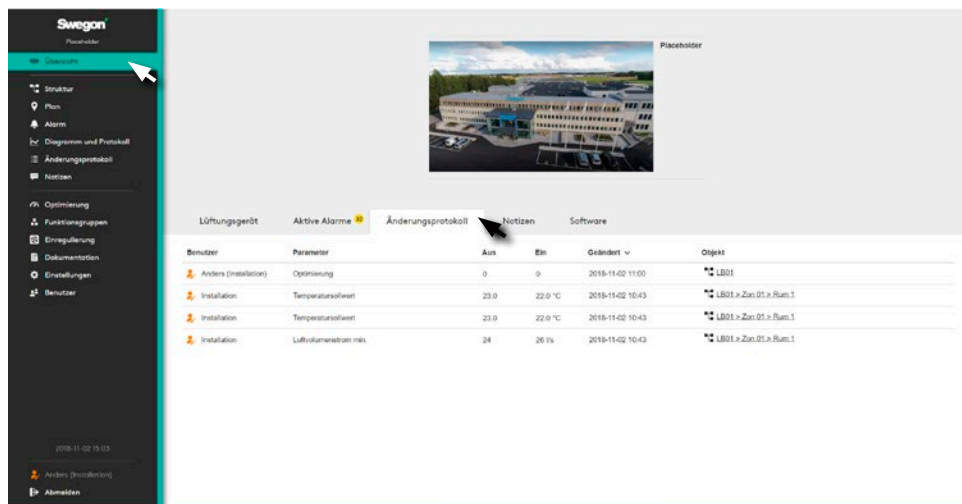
Swegon
Placeholder

Übersicht

Struktur
Plan
Alarm
Diagramm und Protokoll
Änderungsprotokoll
Notizen

Optimierung
Funktionsgruppen
Einregulierung
Dokumentation
Einstellungen
Benutzer

2018-11-02 15:03

Anders (Installation)
Abmelden

Placeholder

Lüftungsgerät | Aktive Alarme 32 | Änderungsprotokoll | Notizen | Software

| Benutzer | Parameter | Aus | Ein | Geändert ∨ | Objekt |
|---|---|---|---|---|---|
| Anders (Installation) | Optimierung | 0 | 0 | 2018-11-02 11:00 | LB01 |
| Installation | Temperatursollwert | 23.0 | 22.0 °C | 2018-11-02 10:43 | LB01 > Zon 01 > Rum 1 |
| Installation | Temperatursollwert | 23.0 | 22.0 °C | 2018-11-02 10:43 | LB01 > Zon 01 > Rum 1 |
| Installation | Luftvolumenstrom min. | 24 | 26 l/s | 2018-11-02 10:43 | LB01 > Zon 01 > Rum 1 |